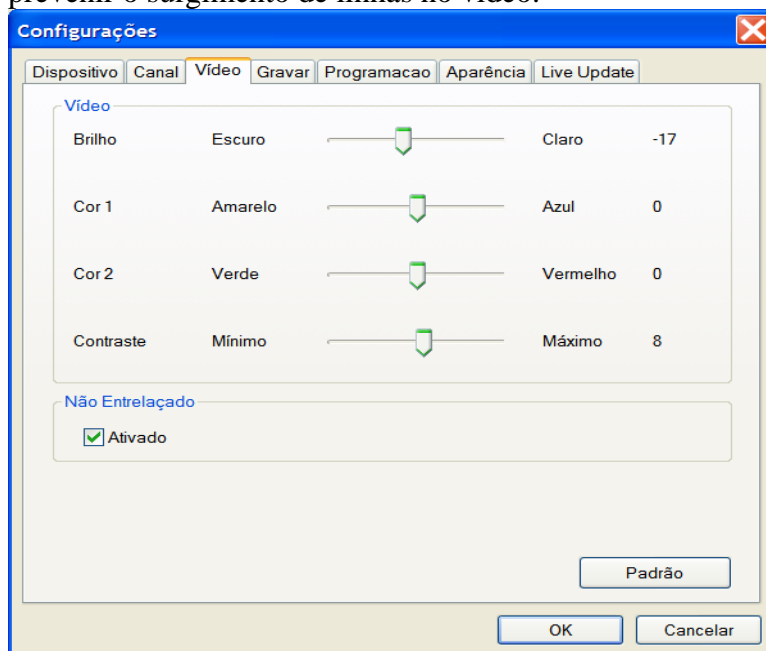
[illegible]

Configurações

Dispositivo | Canal | Vídeo | Gravar | Programacao | Aparência | Live Update

Vídeo

Brilho Escuro Claro -17

Cor 1 Amarelo Azul 0

Cor 2 Verde Vermelho 0

Contraste Mínimo Máximo 8

Não Entrelaçado

Ativado

Padrão

OK

Cancelar